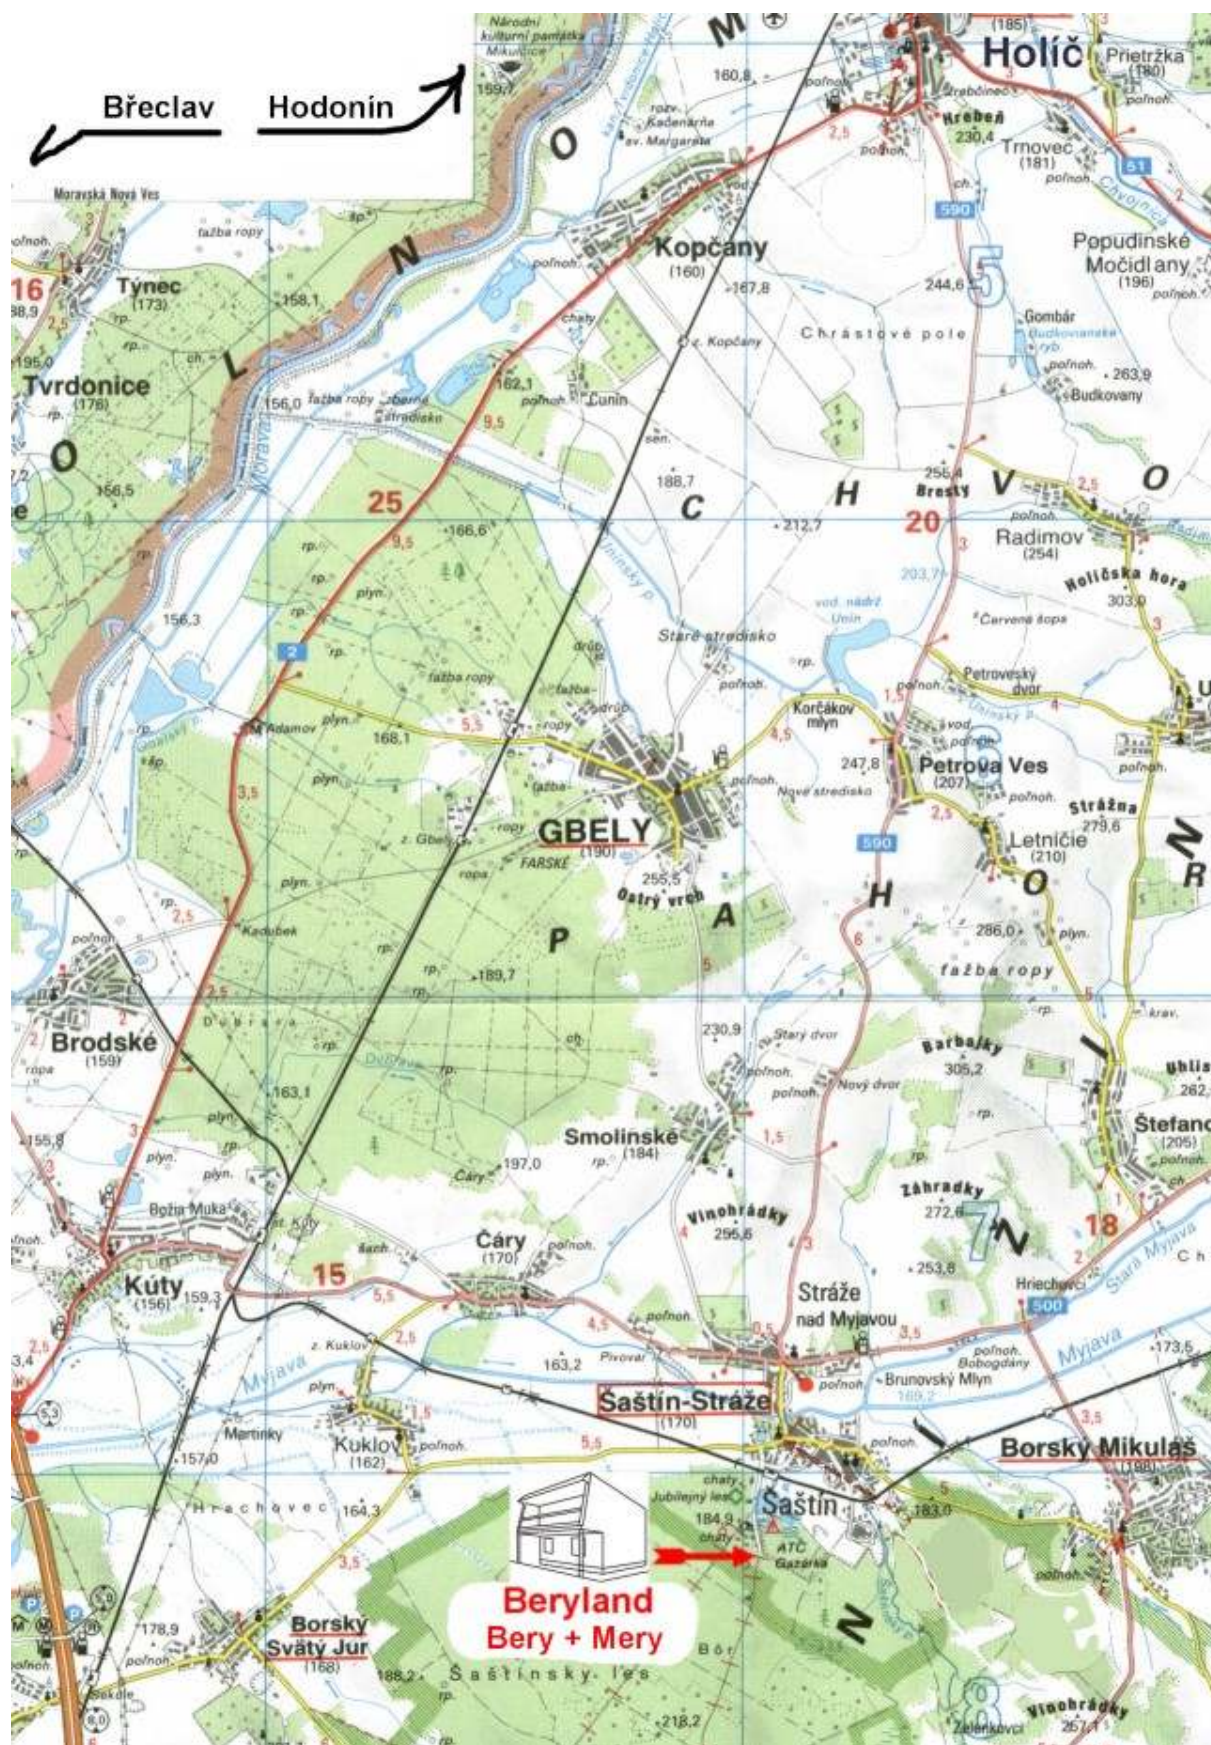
Národní kulturní památka Mikulčice

Břeclav

Hodonín

Holíč

Prietržka (180)

(185)

Hrebeň 230,4

Trnovec (181)

Moravská Nová Ves

Kopčany (160)

167,8

Týnec (173)

158,1

Tvrdonice (176)

16

Popudinské Močidlany (196)

244,6

5

Chrástové pole

Gombár

263,9

Budkovany

Čunín

162,1

156,0

156,5

188,7

C

H

255,4 Bresty

V

O

Radimov (254)

25

166,6

212,7

20

Holíčska hora 303,9

203,7

Unín

Červená šopa

Staré stredisko

156,3

Petrovský dvor

Korčákov mlyn

Adamov

168,1

GBELY (190)

247,8

Petrova Ves (207)

Nové stredisko

Strážna 279,6

Letničie (210)

590

255,5 Ostrý vrch

FARSKÉ

P

A

H

O

R

286,0

ťažba ropy

189,7

Brodské (159)

163,1

230,9

Starý dvor

Nový dvor

Barbajky 305,2

Smolinské (184)

Štefanov (205)

155,8

197,0

Záhradky 272,6

7

18

Vinohrádky 295,6

Čáry (170)

Kúty (156)

159,3

15

253,8

Stráže nad Myjavou

Hriechov

500

163,2

Šaštín-Stráže (170)

Brunovský Mlyn

173,6

Kuklov (162)

157,0

Borský Mikuláš (198)

Šaštín

184,9

183,0

ATC Gazárka

164,3

Hrachovec

Beryland
Bery + Mery

Borský Svätý Jur (168)

178,9

188,2

Šaštínsky les

Bôr

218,2

Vinohrádky 257,1

8

N

Myjava

Moravа

M O N L O

I N